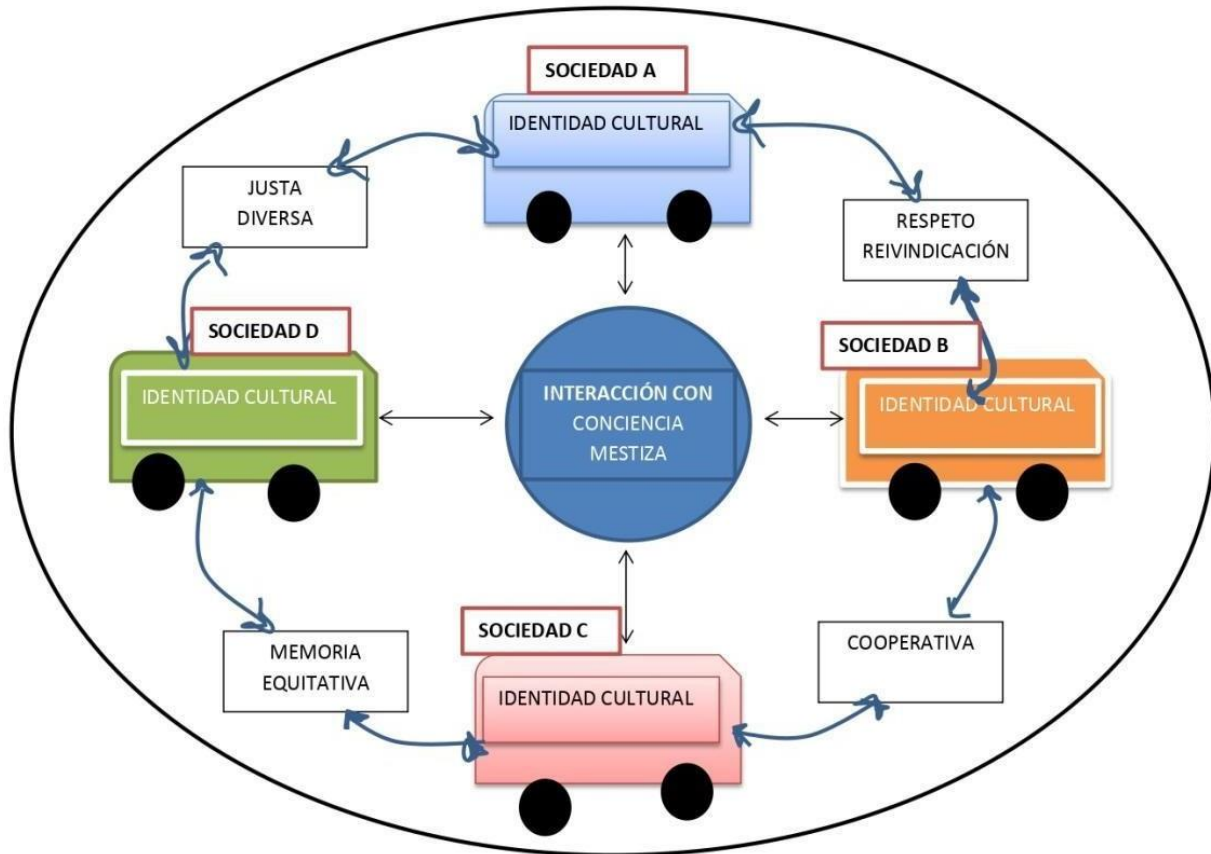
SOCIEDAD A

IDENTIDAD CULTURAL

JUSTA
DIVERSA

RESPETO
REIVINDICACIÓN

SOCIEDAD D

IDENTIDAD CULTURAL

INTERACCIÓN CON
CONCIENCIA
MESTIZA

SOCIEDAD B

IDENTIDAD CULTURAL

SOCIEDAD C

MEMORIA
EQUITATIVA

IDENTIDAD CULTURAL

COOPERATIVA